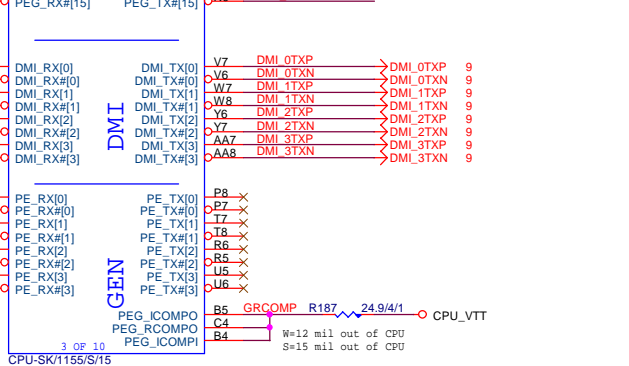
PEG_RX#[15]
PEG_TX#[15]

DMI_RX[0]
DMI_RX#[0]
DMI_RX[1]
DMI_RX#[1]
DMI_RX[2]
DMI_RX#[2]
DMI_RX[3]
DMI_RX#[3]

DMI

DMI_TX[0]
DMI_TX#[0]
DMI_TX[1]
DMI_TX#[1]
DMI_TX[2]
DMI_TX#[2]
DMI_TX[3]
DMI_TX#[3]

V7 DMI_0TXP DMI_0TXP 9
V6 DMI_0TXN DMI_0TXN 9
W7 DMI_1TXP DMI_1TXP 9
W8 DMI_1TXN DMI_1TXN 9
Y6 DMI_2TXP DMI_2TXP 9
Y7 DMI_2TXN DMI_2TXN 9
AA7 DMI_3TXP DMI_3TXP 9
AA8 DMI_3TXN DMI_3TXN 9

PE_RX[0]
PE_RX#[0]
PE_RX[1]
PE_RX#[1]
PE_RX[2]
PE_RX#[2]
PE_RX[3]
PE_RX#[3]

GEN

PE_TX[0]
PE_TX#[0]
PE_TX[1]
PE_TX#[1]
PE_TX[2]
PE_TX#[2]
PE_TX[3]
PE_TX#[3]

P8
P7
T7
T8
R6
R5
U5
U6

PEG_ICOMPO B5 GRCOMP R187 24.9/4/1 CPU_VTT
PEG_RCOMPO C4
PEG_ICOMPI B4

W=12 mil out of CPU
S=15 mil out of CPU

3 OF 10
CPU-SK/1155/S/15